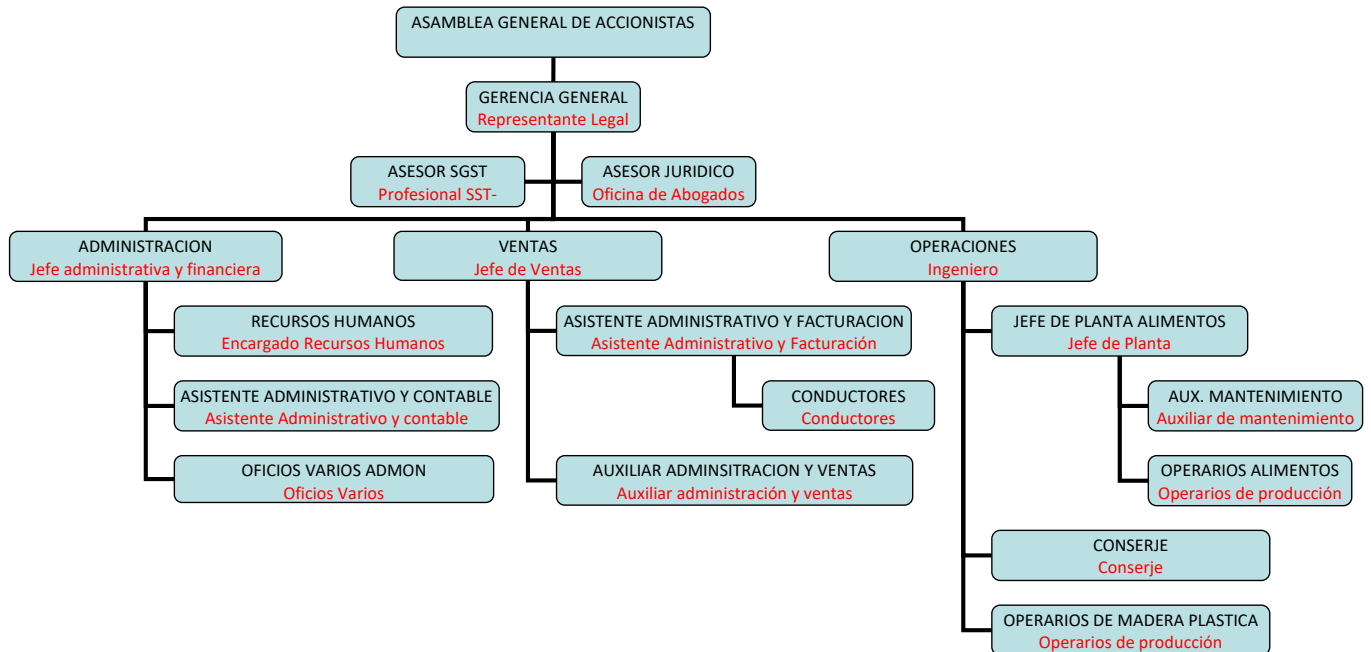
ASAMBLEA GENERAL DE ACCIONISTAS

GERENCIA GENERAL
Representante Legal

ASESOR SGST
Profesional SST-

ASESOR JURIDICO
Oficina de Abogados

ADMINISTRACION
Jefe administrativa y financiera

RECURSOS HUMANOS
Encargado Recursos Humanos

ASISTENTE ADMINISTRATIVO Y CONTABLE
Asistente Administrativo y contable

OFICIOS VARIOS ADMON
Oficios Varios

VENTAS
Jefe de Ventas

ASISTENTE ADMINISTRATIVO Y FACTURACION
Asistente Administrativo y Facturación

CONDUCTORES
Conductores

AUXILIAR ADMINSITRACION Y VENTAS
Auxiliar administración y ventas

OPERACIONES
Ingeniero

JEFE DE PLANTA ALIMENTOS
Jefe de Planta

AUX. MANTENIMIENTO
Auxiliar de mantenimiento

OPERARIOS ALIMENTOS
Operarios de producción

CONSERJE
Conserje

OPERARIOS DE MADERA PLASTICA
Operarios de producción